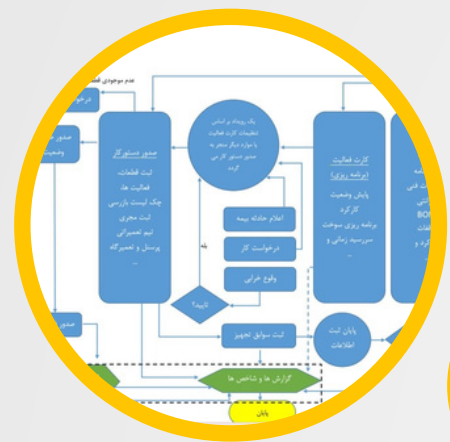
عدم موجودی قطعه

صدور دستور کار
ثبت قطعات،
فعالیت ها،
چک لیست بازرسی
ثبت مجری
تیم تعمیراتی
پرسنل و تعمیرگاه
...

یک رویداد بر اساس تنظیمات کارت فعالیت یا موارد دیگر منجر به صدور دستور کار می گردد

کارت فعالیت (برنامه ریزی)
پایش وضعیت
کارکرد
برنامه ریزی سوخت
سررسید زمانی و
...

اعلام حادثه بیمه

درخواست کار

وقوع خرابی

بله

تایید؟

ثبت سوابق تجهیز

پایان ثبت اطلاعات

گزارش ها و شاخص ها

پایان

BOM